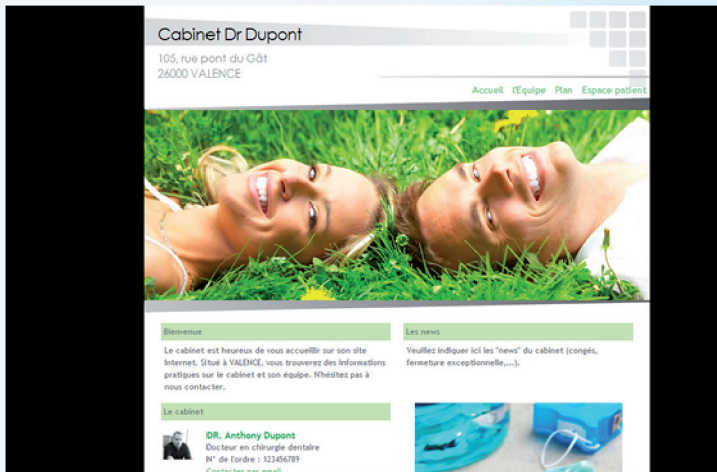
Cabinet Dr Dupont

105, rue pont du Gât
26000 VALENCE

Accueil L'Equipe Plan Espace patient

Bienvenue

Le cabinet est heureux de vous accueillir sur son site internet. Situé à VALENCE, vous trouverez des informations pratiques sur le cabinet et son équipe. N'hésitez pas à nous contacter.

Les news

Veuillez indiquer ici les "news" du cabinet (congés, fermeture exceptionnelle,...).

Le cabinet

DR. Anthony Dupont
Docteur en chirurgie dentaire
N° de l'ordre : 123456789
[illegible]